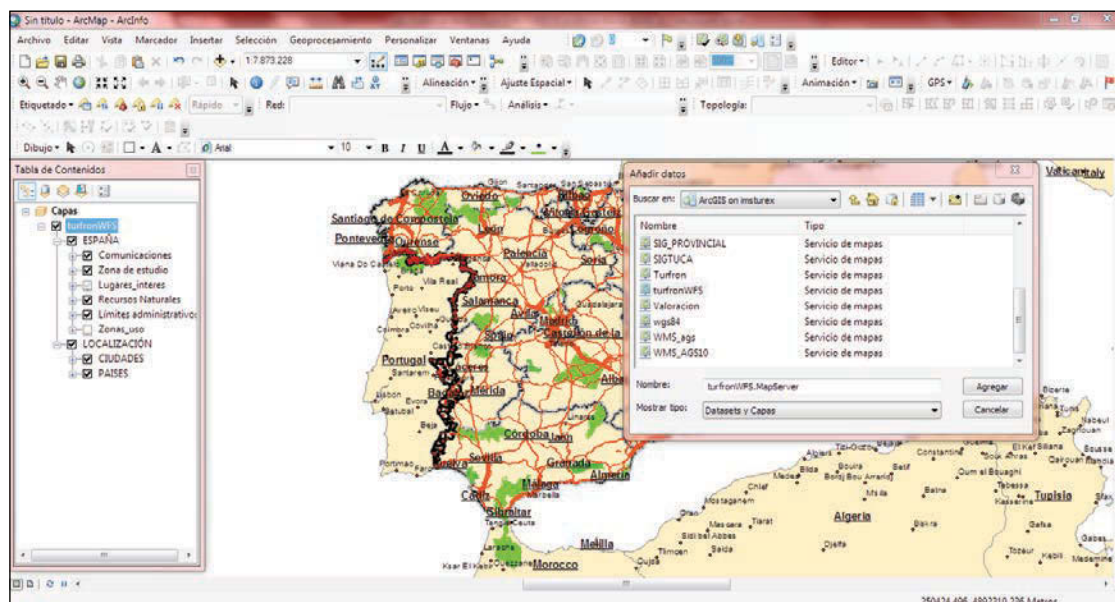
Sin título - ArcMap - ArcInfo

Archivo Editar Vista Marcador Insertar Selección Geoprocesamiento Personalizar Ventanas Ayuda

1:7.873.228

Editor▾

Alineación▾ Ajuste Espacial▾ Animación▾ GPS▾

Etiquetado▾ Rápido Red: Flujo▾ Análisis▾ Topología:

Dibujo▾ Arial 10 B I U A

Tabla de Contenidos

Capas
turfronWFS
ESPAÑA
Comunicaciones
Zona de estudio
Lugares_interes
Recursos Naturales
Límites administrativos
Zonas_uso
LOCALIZACIÓN
CIUDADES
PAISES

Añadir datos

Buscar en: ArcGIS on imsturex

| Nombre | Tipo |
|---|---|
| SIG_PROVINCIAL | Servicio de mapas |
| SIGTUCA | Servicio de mapas |
| Turfron | Servicio de mapas |
| turfronWFS | Servicio de mapas |
| Valoracion | Servicio de mapas |
| wgs84 | Servicio de mapas |
| WMS_ags | Servicio de mapas |
| WMS_AGS10 | Servicio de mapas |

Nombre: turfronWFS.MapServer Agregar
Mostrar tipo: Datasets y Capas Cancelar

Santiago de Compostela Oviedo León Pontevedra Orense Viana Do Castelo Braga Porto Vila Real Zamora Palencia Valladolid Soria Salamanca Avila Madrid Guadalajara Aveiro Viseu Coimbra Covilhã Castellón de la Plana Portugal Santarem Lisboa Evora Setubal Beja Badajoz Mérida Córdoba Jaén Portimao Huelva Sevilla Granada Almería Málaga Marbella Cádiz Gibraltar Tanger Ceuta Melilla Larache Morocco Ksar El Kebir Oujda Tlemcen Saida Mostaganem Oran Mascara Tiaret Sidi bel Abbes Algeria Chlef Medea Blida Bouira Setif Djelfa M'sila Batna Biskra Constantine El Kef Siliana Tunisia Tebessa Kasserine Gafsa Gabes Tozeur Kebili Medenine Bizerte Tunis Nabeul Zaghouan Kairouan Sousse Vaticano Italy Oum el Bouaghi Souk Ahras Tizi-Ouzou Bordj Bou Arreridj Gijon Santander Bilbao

250424,406 4893210,226 Metros